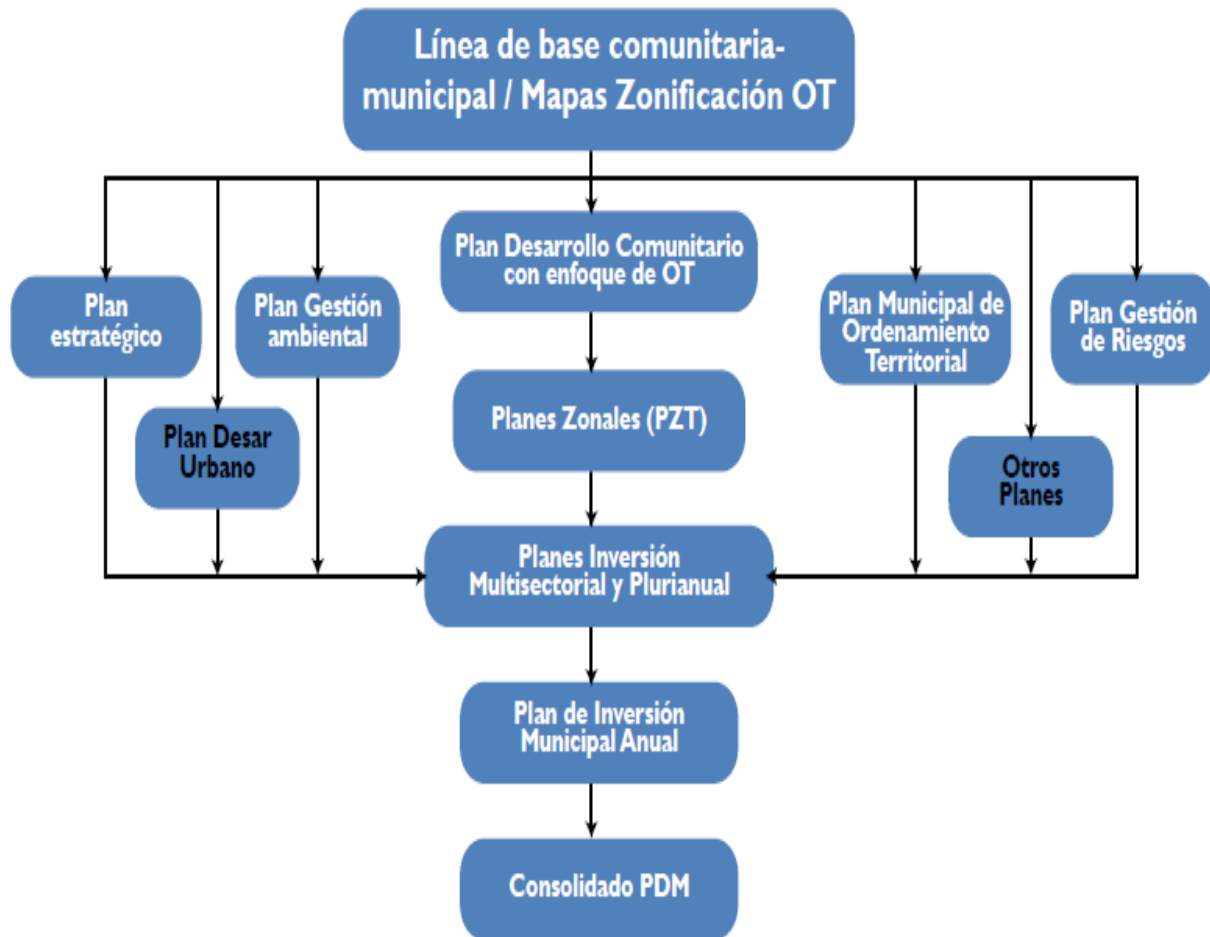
Línea de base comunitaria-municipal / Mapas Zonificación OT

Plan estratégico

Plan Desar Urbano

Plan Gestión ambiental

Plan Desarrollo Comunitario con enfoque de OT

Planes Zonales (PZT)

Plan Municipal de Ordenamiento Territorial

Otros Planes

Plan Gestión de Riesgos

Planes Inversión Multisectorial y Plurianual

Plan de Inversión Municipal Anual

Consolidado PDM